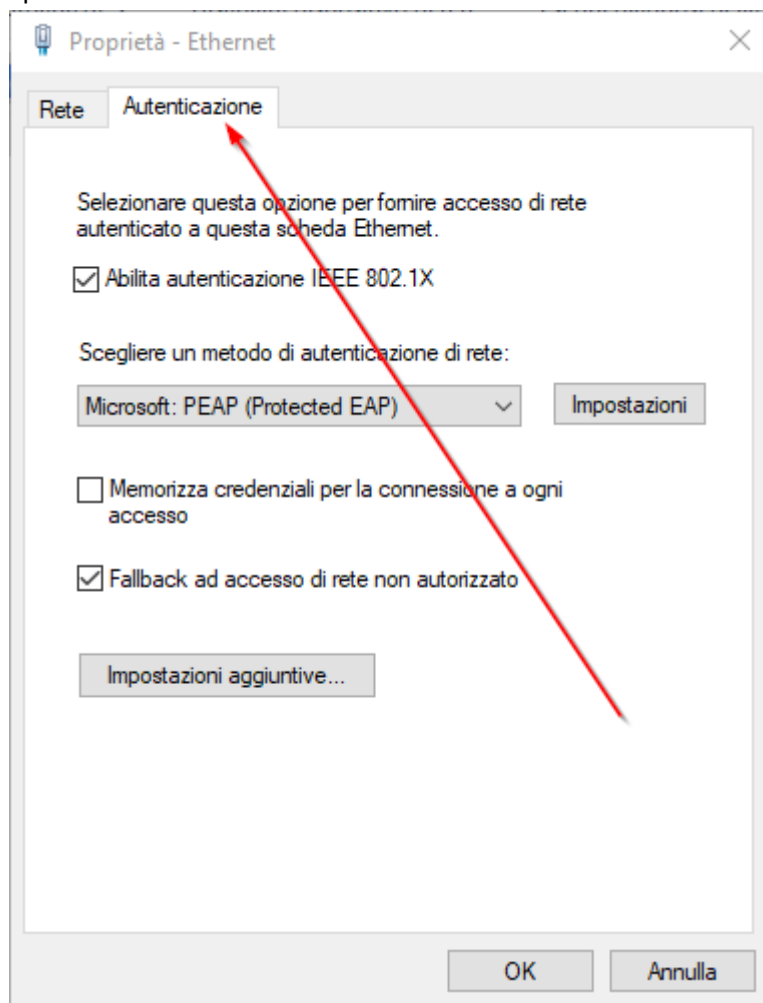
Proprietà - Ethernet

Rete

Autenticazione

Selezionare questa opzione per fornire accesso di rete autenticato a questa scheda Ethernet.

Abilita autenticazione IEEE 802.1X

Scegliere un metodo di autenticazione di rete:

Microsoft: PEAP (Protected EAP)

Impostazioni

Memorizza credenziali per la connessione a ogni accesso

Fallback ad accesso di rete non autorizzato

Impostazioni aggiuntive...

OK

Annulla